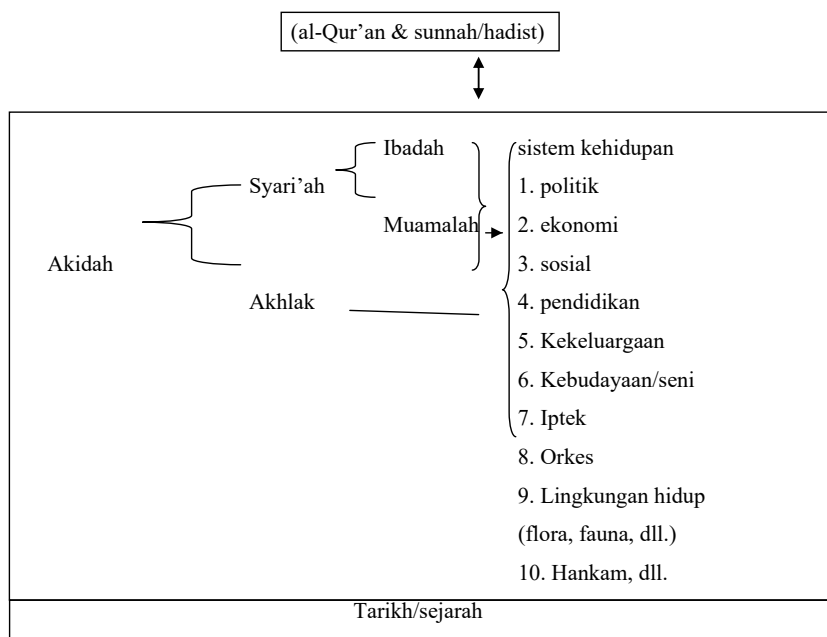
(al-Qur'an & sunnah/hadist)

Akidah

Syari'ah

Ibadah

Muamalah

Akhlak

sistem kehidupan
1. politik
2. ekonomi
3. sosial
4. pendidikan
5. Kekeluargaan
6. Kebudayaan/seni
7. Iptek
8. Orkes
9. Lingkungan hidup
(flora, fauna, dll.)
10. Hankam, dll.

Tarikh/sejarah